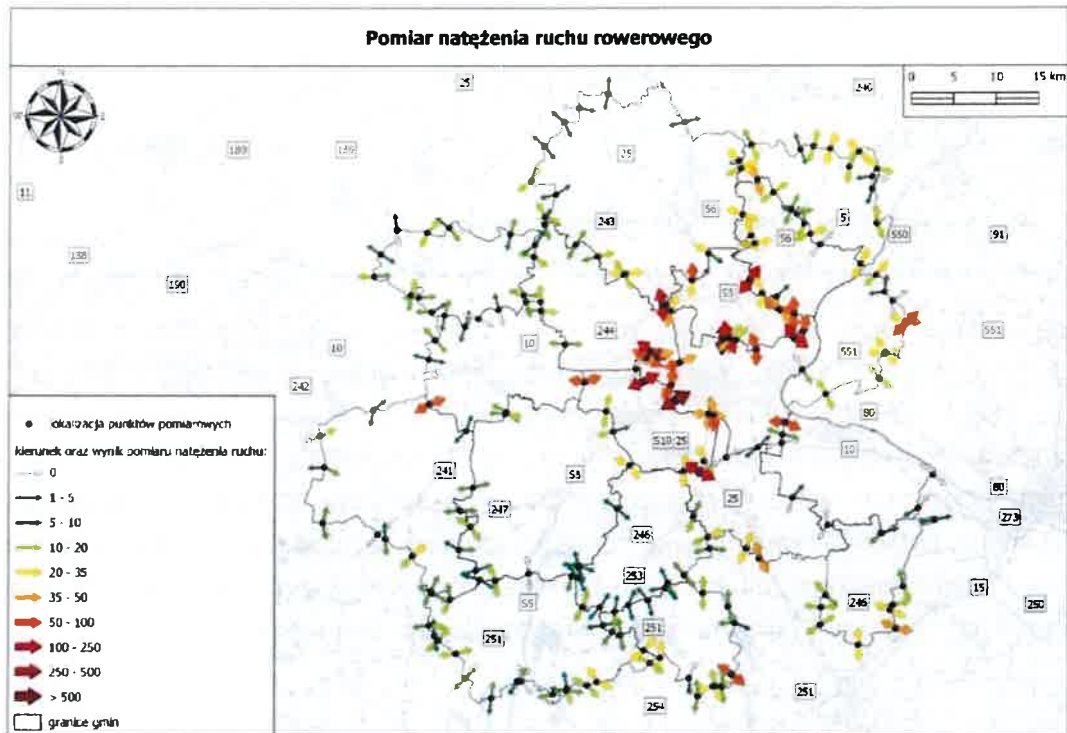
Pomiar natężenia ruchu rowerowego

N
W
E
S

0 5 10 15 km

25
240
189
139
15
11
243
56
5
91
550
138
190
56
53
244
551
10
10
551
242
80
510 25
10
241
53
80
25
247
273
246
253
55
246
15
250
251
251
254
251

lokalizacja punktów pomiarowych
kierunek oraz wynik pomiaru natężenia ruchu:
0
1 - 5
5 - 10
10 - 20
20 - 35
35 - 50
50 - 100
100 - 250
250 - 500
> 500
granice gmin